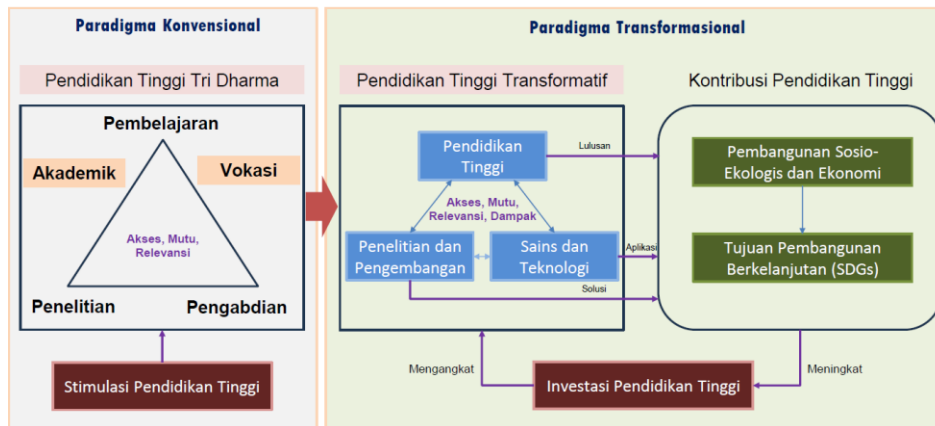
Paradigma Konvensional

Pendidikan Tinggi Tri Dharma

Pembelajaran

Akademik

Vokasi

Akses, Mutu, Relevansi

Penelitian

Pengabdian

Stimulasi Pendidikan Tinggi

Paradigma Transformasional

Pendidikan Tinggi Transformatif

Kontribusi Pendidikan Tinggi

Pendidikan Tinggi

Lulusan

Akses, Mutu, Relevansi, Dampak

Penelitian dan Pengembangan

Sains dan Teknologi

Aplikasi

Solusi

Pembangunan Sosio-Ekologis dan Ekonomi

Tujuan Pembangunan Berkelanjutan (SDGs)

Mengangkat

Investasi Pendidikan Tinggi

Meningkat